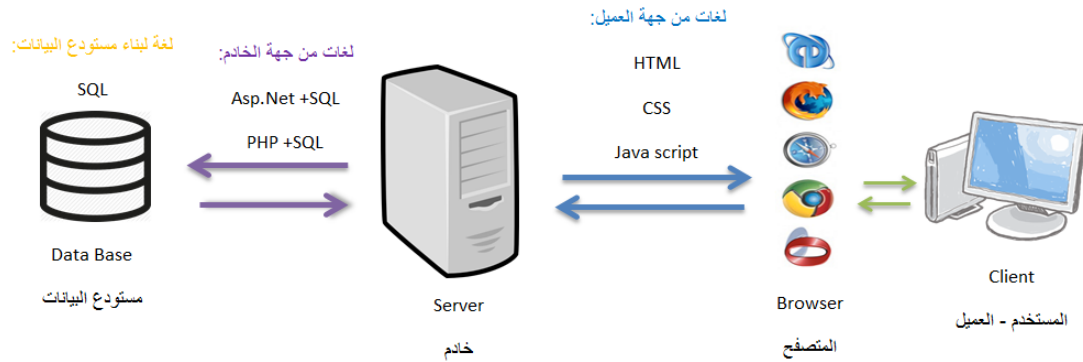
لغة لبناء مستودع البيانات:

SQL

Data Base

مستودع البيانات

لغات من جهة الخادم:

Asp.Net +SQL

PHP +SQL

Server

خادم

لغات من جهة العميل:

HTML

CSS

Java script

Browser

المتصفح

Client

المستخدم - العميل